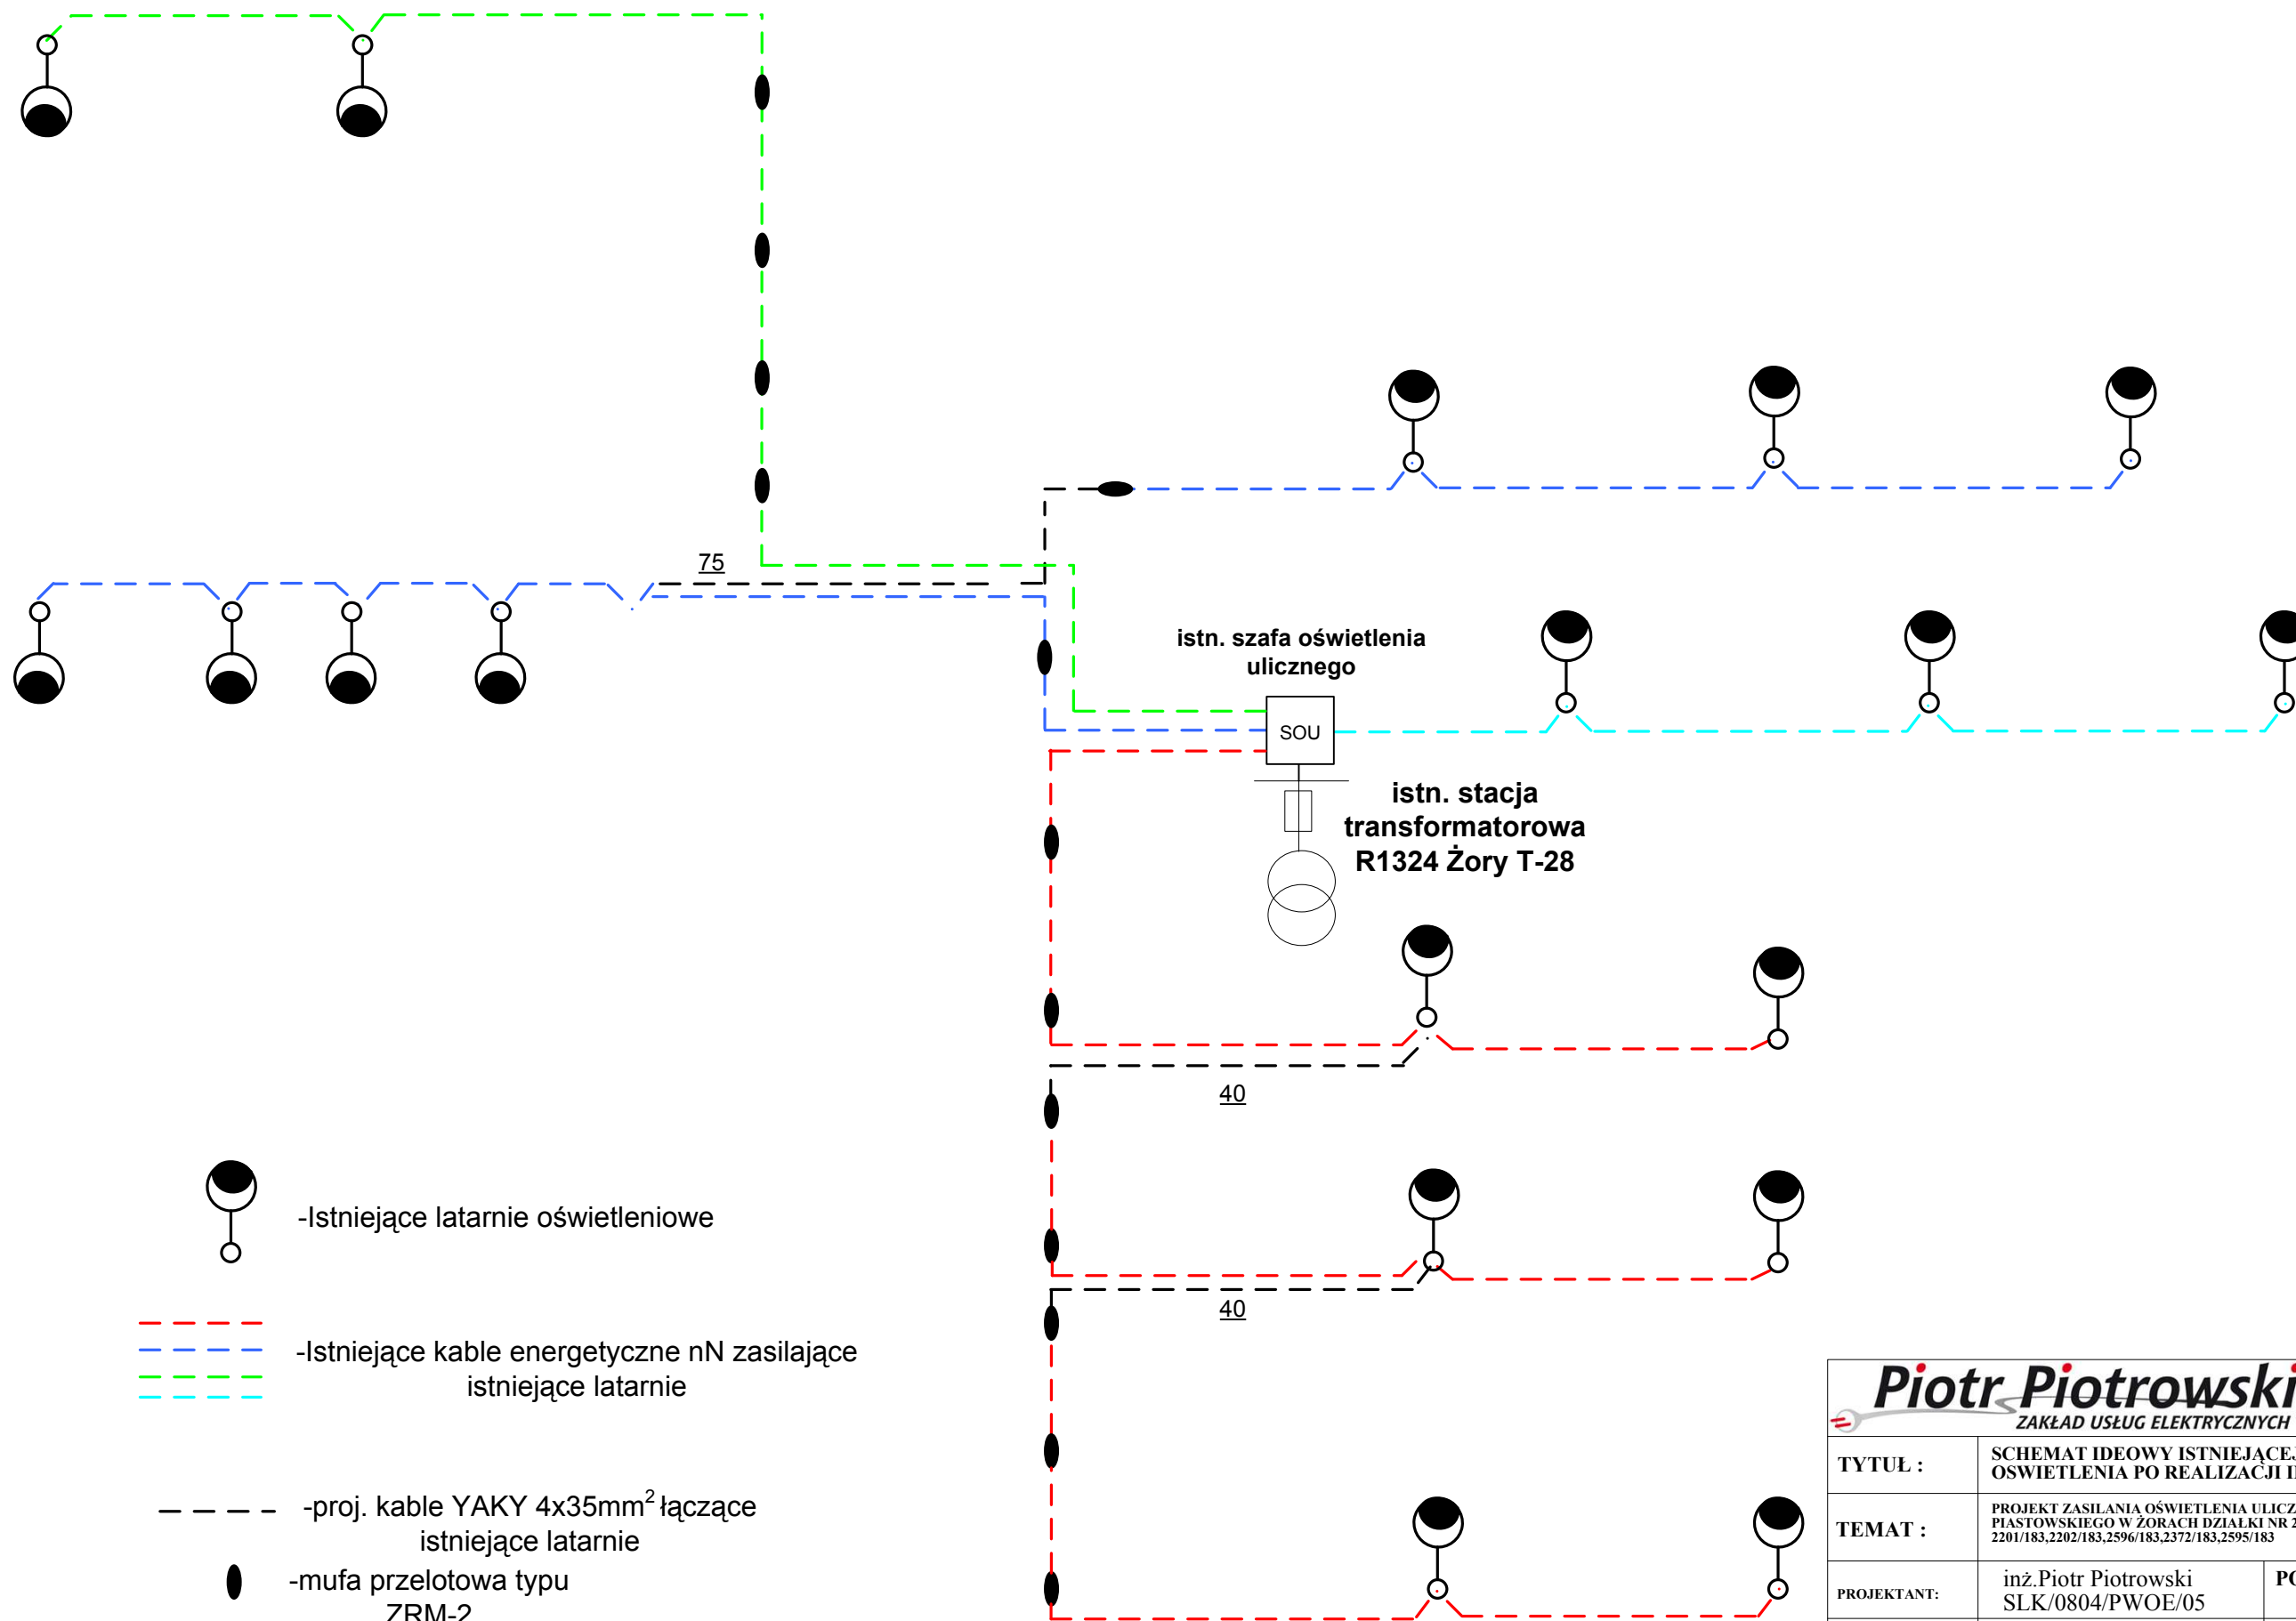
75

istn. szafa oświetlenia ulicznego

SOU

istn. stacja transformatorowa R1324 Żory T-28

40

40

-Istniejące latarnie oświetleniowe

-Istniejące kable energetyczne nN zasilające istniejące latarnie

-proj. kable YAKY 4x35mm$^2$ łączące istniejące latarnie

-mufa przelotowa typu ZRM-2

Piotr Piotrowski
ZAKŁAD USŁUG ELEKTRYCZNYCH

| TYTUŁ : | SCHEMAT IDEOWY ISTNIEJĄCE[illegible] OSWIETLENIA PO REALIZACJI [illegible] |
|---|---|
| TEMAT : | PROJEKT ZASILANIA OŚWIETLENIA ULICZ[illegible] PIASTOWSKIEGO W ŻORACH DZIAŁKI NR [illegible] 2201/183,2202/183,2596/183,2372/183,2595/183 |
| PROJEKTANT: | inż.Piotr Piotrowski SLK/0804/PWOE/05 | PO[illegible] |